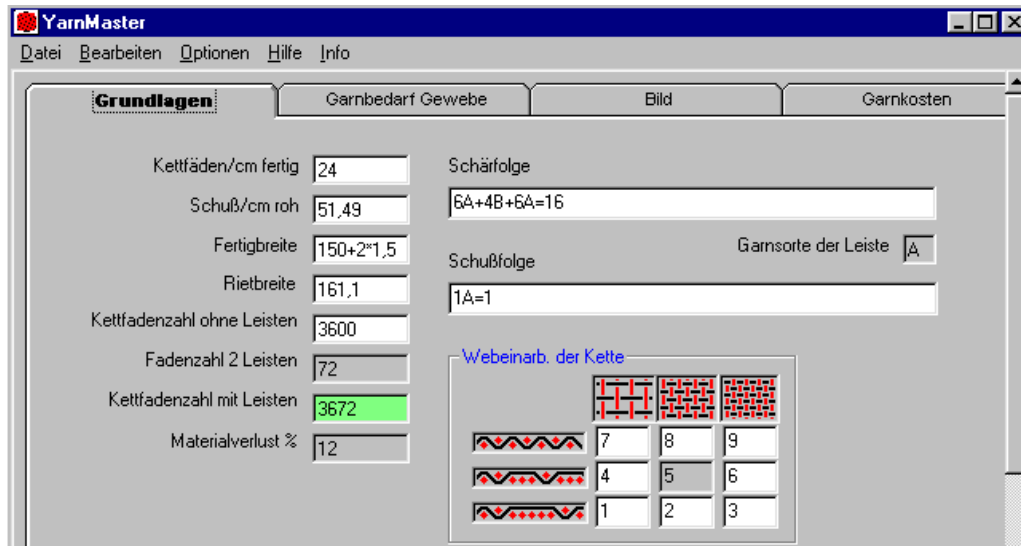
YarnMaster

Datei Bearbeiten Optionen Hilfe Info

Grundlagen | Garnbedarf Gewebe | Bild | Garnkosten

Kettfäden/cm fertig 24

Schuß/cm roh 51,49

Fertigbreite 150+2*1,5

Rietbreite 161,1

Kettfadenzahl ohne Leisten 3600

Fadenzahl 2 Leisten 72

Kettfadenzahl mit Leisten 3672

Materialverlust % 12

Schärfolge

6A+4B+6A=16

Garnsorte der Leiste A

Schußfolge

1A=1

Webeinarb. der Kette

| | | | |
|---|---|---|---|
| | 7 | 8 | 9 |
| | 4 | 5 | 6 |
| | 1 | 2 | 3 |